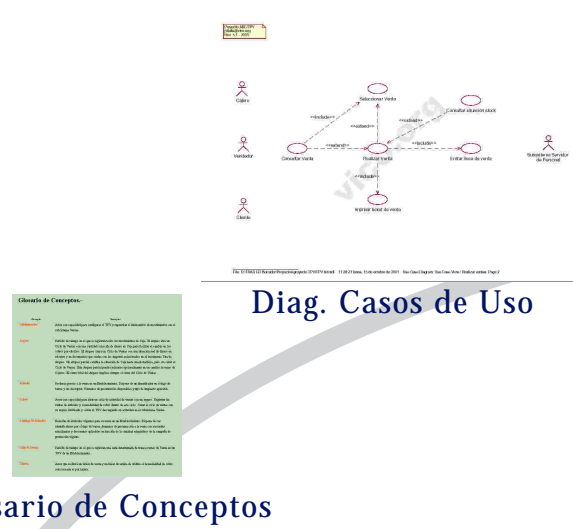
Proyecto ABC/TPV
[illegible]
Ver 1.0 - 2001

Cajero

Vendedor

Cliente

Seleccionar Venta

Consultar situación stock

<<include>>

<<extend>>

<<include>>

<<include>>

Consultar Venta

<<extend>>

Realizar Venta

<<include>>

Entrar línea de venta

Subsistema Servidor de Personal

<<include>>

Imprimir ticket de venta

File: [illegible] 11:38:25 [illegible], 15 de octubre de 2001 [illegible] Page 1

Diag. Casos de Uso

Glosario de Conceptos.-

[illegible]

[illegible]

sario de Conceptos